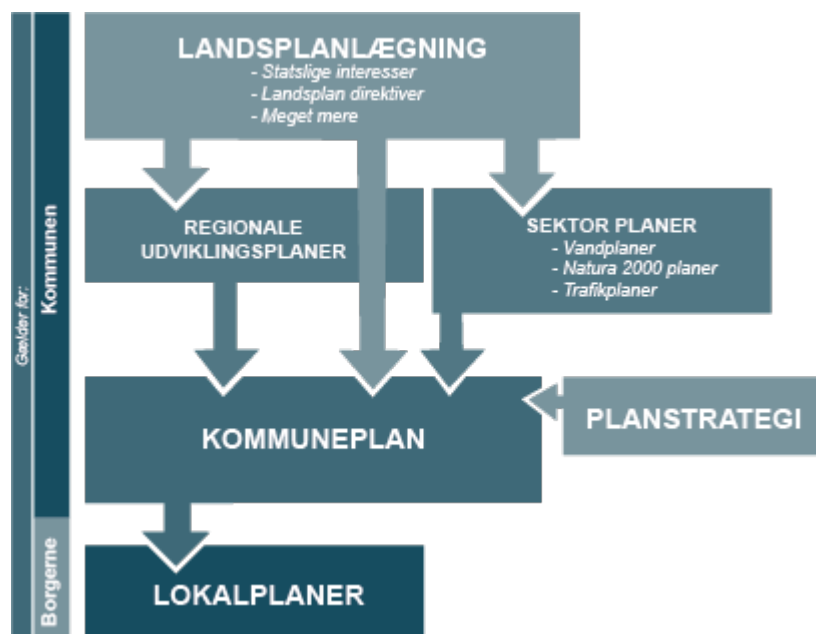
Gælder for:

Kommunen

Borgerne

LANDSPLANLÆGNING
- Statslige interesser
- Landsplan direktiver
- Meget mere

REGIONALE UDVIKLINGSPLANER

SEKTOR PLANER
- Vandplaner
- Natura 2000 planer
- Trafikplaner

KOMMUNEPLAN

PLANSTRATEGI

LOKALPLANER